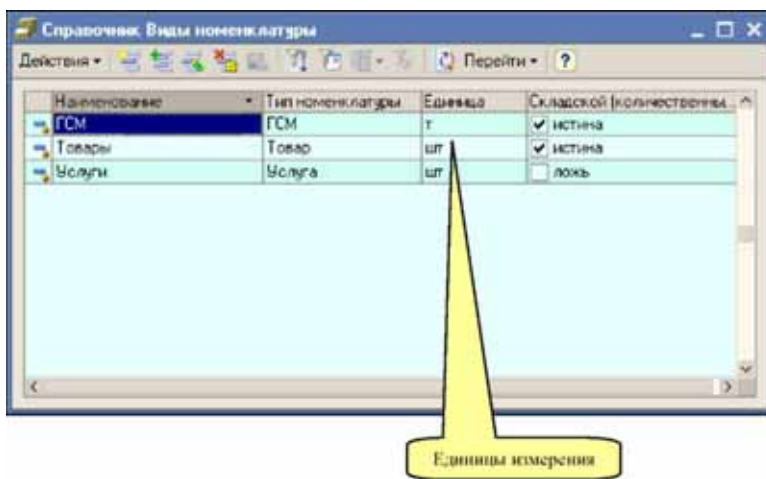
Справочник Виды номенклатуры

Действия ▾ Перейти ▾ ?

| Наименование | Тип номенклатуры | Единица | Складской (количественны... |
|---|---|---|---|
| ГСМ | ГСМ | т | ✔ истина |
| Товары | Товар | шт | ✔ истина |
| Услуги | Услуга | шт | ложь |

Единицы измерения